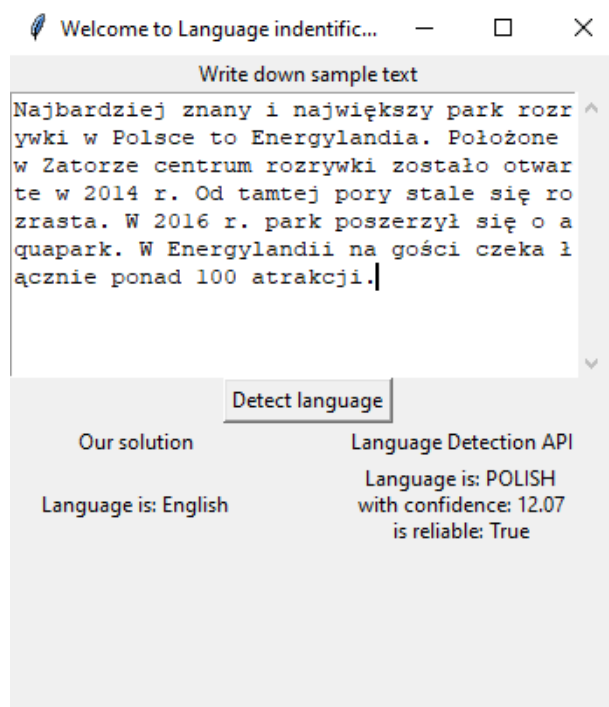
Welcome to Language indentific...

Write down sample text

Najbardziej znany i największy park rozrywki w Polsce to Energylandia. Położone w Zatorze centrum rozrywki zostało otwarte w 2014 r. Od tamtej pory stale się rozrasta. W 2016 r. park poszerzył się o aquapark. W Energylandii na gości czeka łącznie ponad 100 atrakcji.

Detect language

Our solution

Language is: English

Language Detection API

Language is: POLISH
with confidence: 12.07
is reliable: True